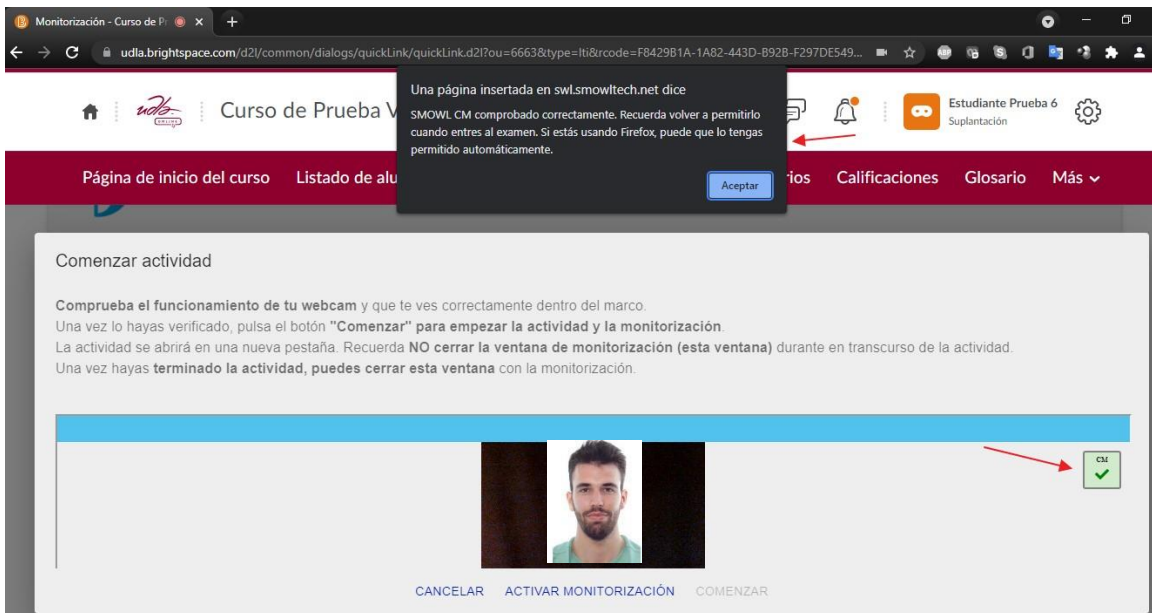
Monitorización - Curso de P

udla.brightspace.com/d2l/common/dialogs/quickLink/quickLink.d2l?ou=6663&type=lti&rcode=F8429B1A-1A82-443D-B928-F297DE549...

Curso de Prueba V

Una página insertada en swl.smowltech.net dice

SMOWL CM comprobado correctamente. Recuerda volver a permitirlo cuando entres al examen. Si estás usando Firefox, puede que lo tengas permitido automáticamente.

Aceptar

Estudiante Prueba 6
Suplantación

Página de inicio del curso Listado de alu ios Calificaciones Glosario Más

Comenzar actividad

**Comprueba el funcionamiento de tu webcam** y que te ves correctamente dentro del marco.
Una vez lo hayas verificado, pulsa el botón **"Comenzar" para empezar la actividad y la monitorización**.
La actividad se abrirá en una nueva pestaña. Recuerda **NO cerrar la ventana de monitorización (esta ventana)** durante en transcurso de la actividad.
Una vez hayas **terminado la actividad, puedes cerrar esta ventana** con la monitorización.

CM

CANCELAR ACTIVAR MONITORIZACIÓN COMENZAR